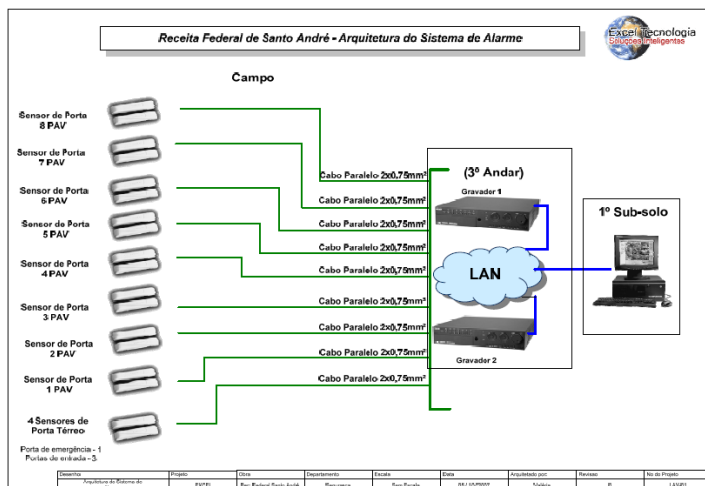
Receita Federal de Santo André - Arquitetura do Sistema de Alarme

Excel Tecnologia
Soluções Inteligentes

Campo

Sensor de Porta 8 PAV

Sensor de Porta 7 PAV

Sensor de Porta 6 PAV

Sensor de Porta 5 PAV

Sensor de Porta 4 PAV

Sensor de Porta 3 PAV

Sensor de Porta 2 PAV

Sensor de Porta 1 PAV

4 Sensores de Porta Térreo

Porta de emergência - 1
Portas de entrada - 3

Cabo Paralelo 2x0,75mm²
Cabo Paralelo 2x0,75mm²
Cabo Paralelo 2x0,75mm²
Cabo Paralelo 2x0,75mm²
Cabo Paralelo 2x0,75mm²
Cabo Paralelo 2x0,75mm²
Cabo Paralelo 2x0,75mm²
Cabo Paralelo 2x0,75mm²
Cabo Paralelo 2x0,75mm²

(3º Andar)

Gravador 1

LAN

Gravador 2

1º Sub-solo

| Desenho | Projeto | Obra | Departamento | Escala | Data | Arquitetado por | Revisao | No do Projeto |
|---|---|---|---|---|---|---|---|---|
| Arquitetura do Sistema de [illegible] | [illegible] | Rec. Federal Santo André | Segurança | Sem Escala | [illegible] | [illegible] | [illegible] | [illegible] |